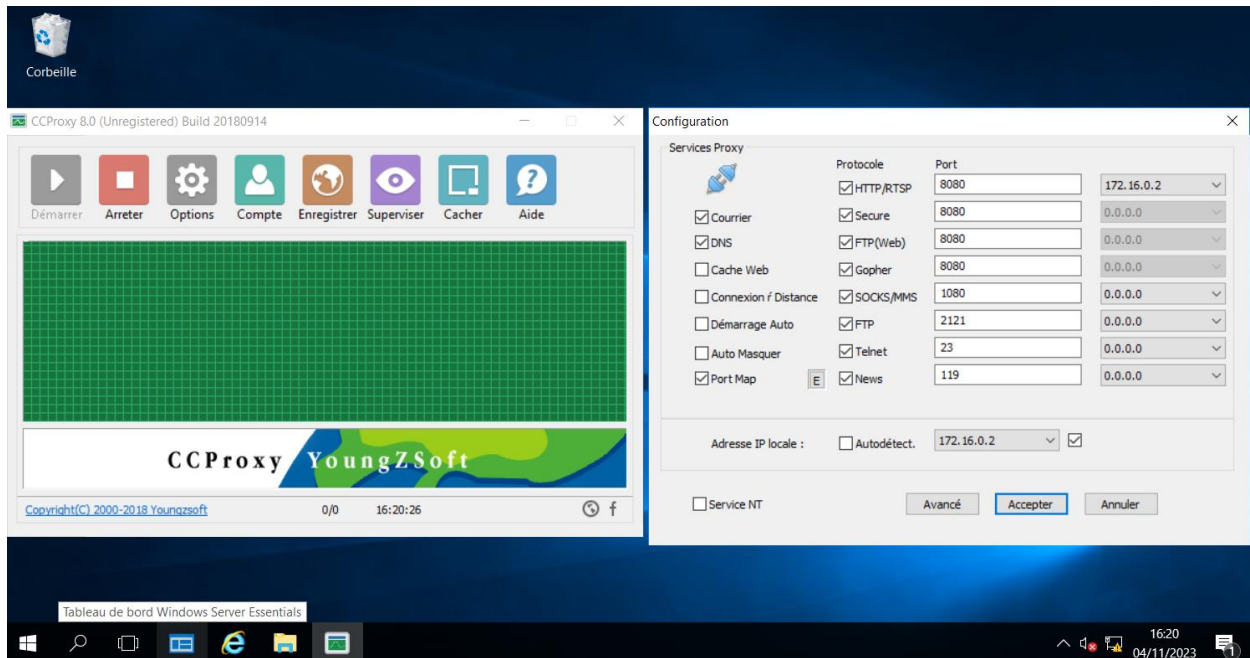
Corbeille

CCProxy 8.0 (Unregistered) Build 20180914

Démarrer Arreter Options Compte Enregistrer Superviser Cacher Aide

CCProxy YoungZSoft

Copyright(C) 2000-2018 Youngzsoft 0/0 16:20:26

Configuration

Services Proxy

Protocole Port

| | Protocole | Port | |
|---|---|---|---|
| | HTTP/RTSP | 8080 | 172.16.0.2 |
| Courrier | Secure | 8080 | 0.0.0.0 |
| DNS | FTP(Web) | 8080 | 0.0.0.0 |
| Cache Web | Gopher | 8080 | 0.0.0.0 |
| Connexion ŕ Distance | SOCKS/MMS | 1080 | 0.0.0.0 |
| Démarrage Auto | FTP | 2121 | 0.0.0.0 |
| Auto Masquer | Telnet | 23 | 0.0.0.0 |
| Port Map E | News | 119 | 0.0.0.0 |

Adresse IP locale : Autodétect. 172.16.0.2

Service NT Avancé Accepter Annuler

Tableau de bord Windows Server Essentials

16:20
04/11/2023